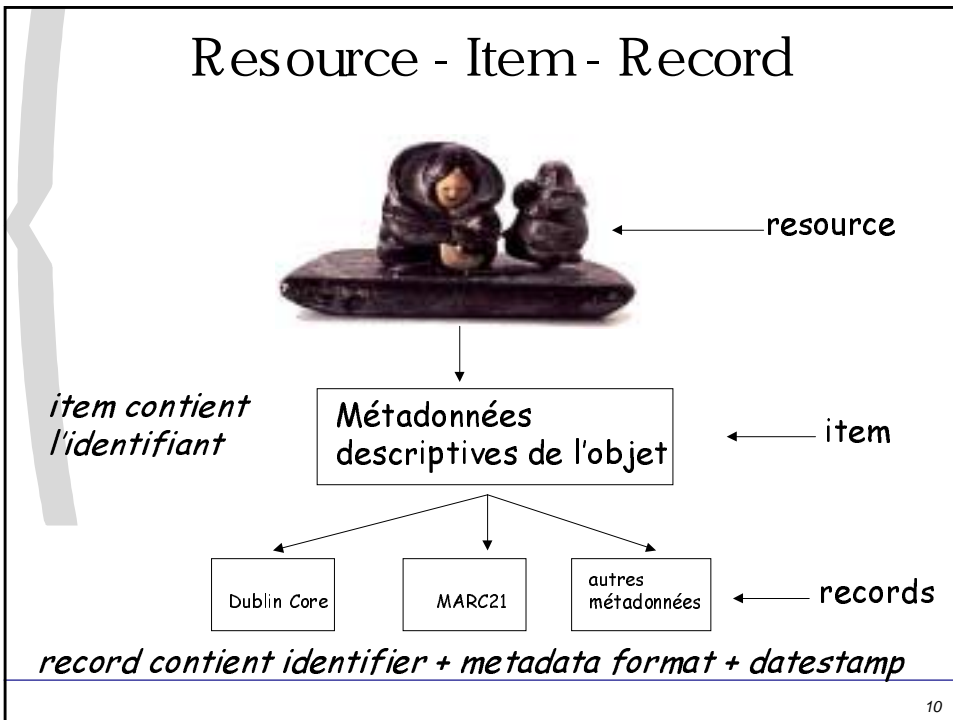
Resource - Item - Record

resource

item contient l'identifiant

Métadonnées descriptives de l'objet

item

Dublin Core

MARC21

autres métadonnées

records

record contient identifier + metadata format + datestamp

10